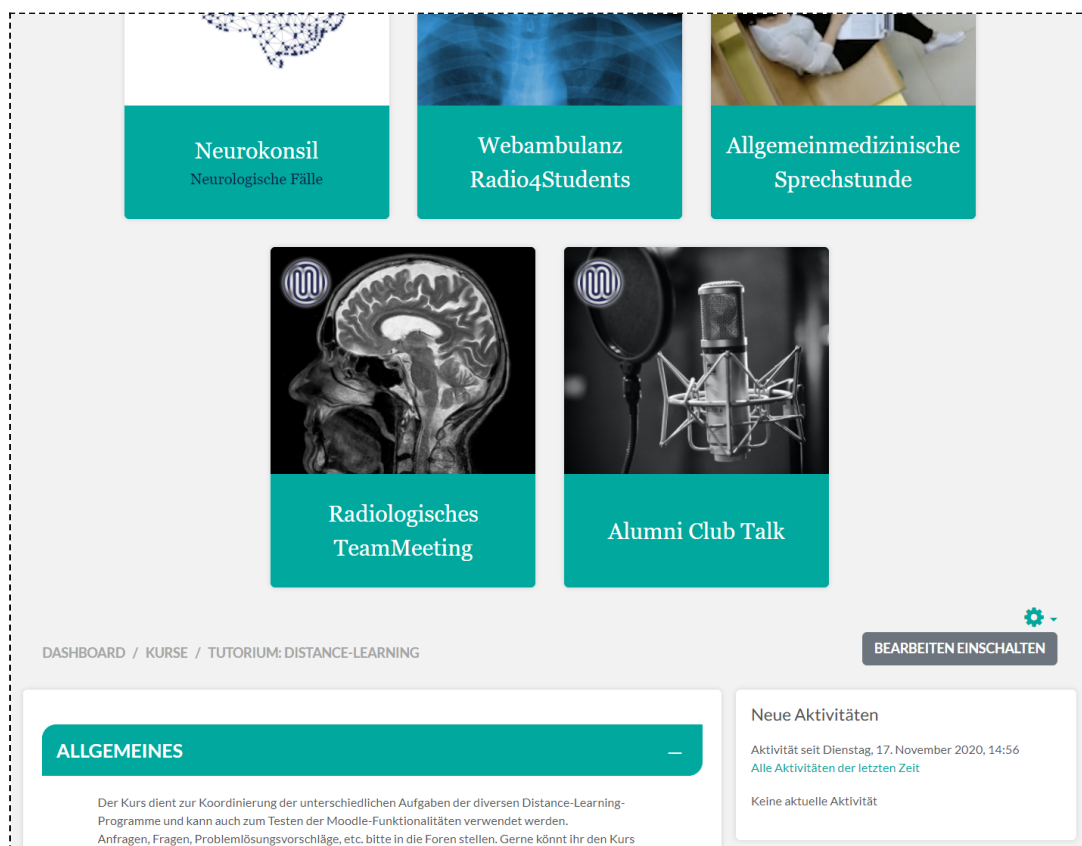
Neurokonsil
Neurologische Fälle

Webambulanz Radio4Students

Allgemeinmedizinische Sprechstunde

Radiologisches TeamMeeting

Alumni Club Talk

DASHBOARD / KURSE / TUTORIUM: DISTANCE-LEARNING

BEARBEITEN EINSCHALTEN

ALLGEMEINES

Der Kurs dient zur Koordinierung der unterschiedlichen Aufgaben der diversen Distance-Learning-Programme und kann auch zum Testen der Moodle-Funktionalitäten verwendet werden.
Anfragen, Fragen, Problemlösungsvorschläge, etc. bitte in die Foren stellen. Gerne könnt ihr den Kurs

Neue Aktivitäten

Aktivität seit Dienstag, 17. November 2020, 14:56
Alle Aktivitäten der letzten Zeit

Keine aktuelle Aktivität